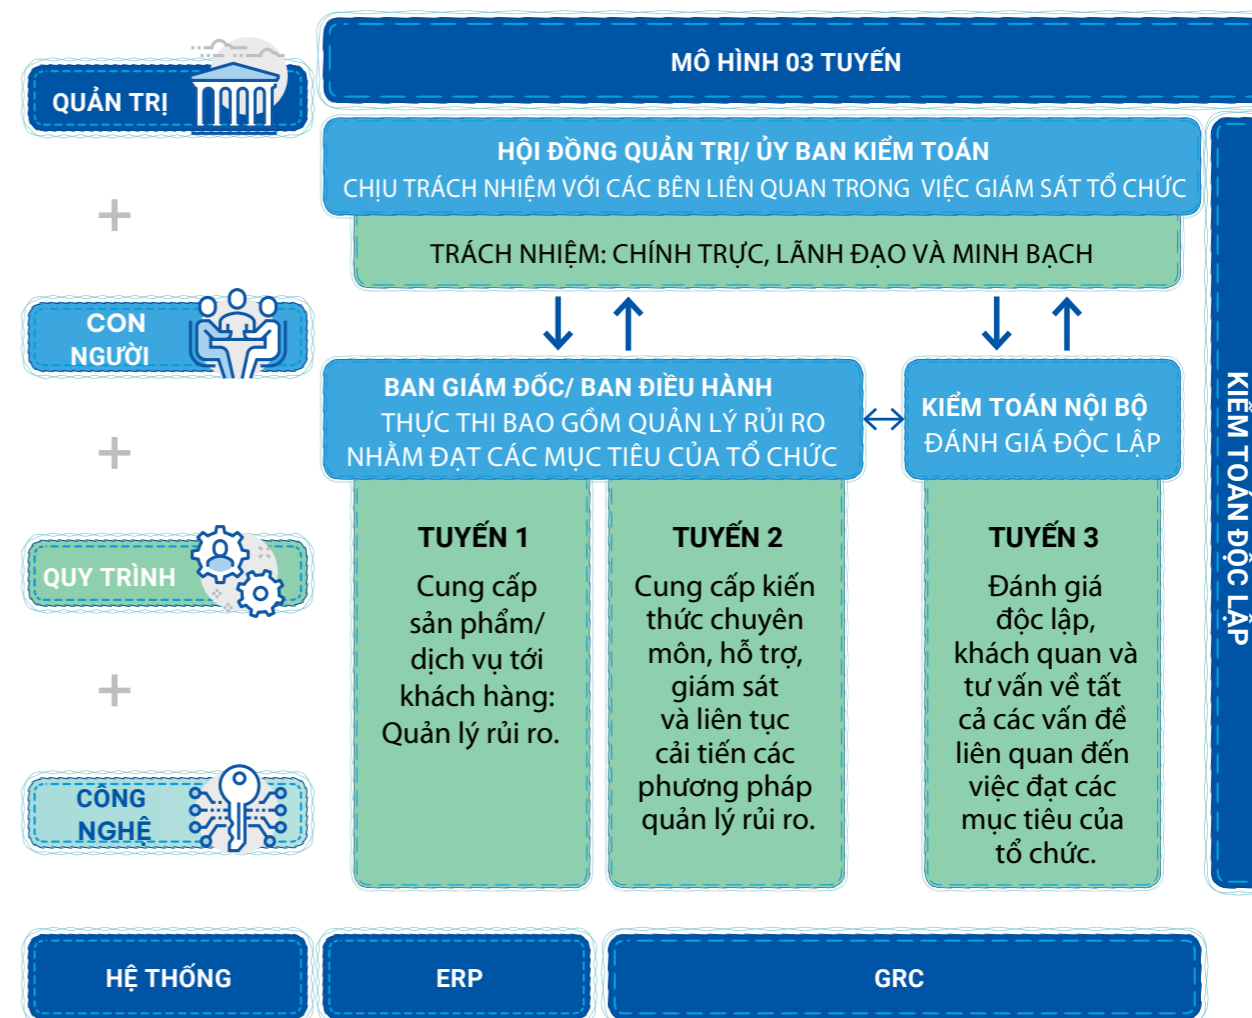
QUẢN TRỊ

+

CON NGƯỜI

+

QUY TRÌNH

+

CÔNG NGHỆ

MÔ HÌNH 03 TUYẾN

HỘI ĐỒNG QUẢN TRỊ/ ỦY BAN KIỂM TOÁN
CHỊU TRÁCH NHIỆM VỚI CÁC BÊN LIÊN QUAN TRONG VIỆC GIÁM SÁT TỔ CHỨC

TRÁCH NHIỆM: CHÍNH TRỰC, LÃNH ĐẠO VÀ MINH BẠCH

BAN GIÁM ĐỐC/ BAN ĐIỀU HÀNH
THỰC THI BAO GỒM QUẢN LÝ RỦI RO NHẰM ĐẠT CÁC MỤC TIÊU CỦA TỔ CHỨC

KIỂM TOÁN NỘI BỘ
ĐÁNH GIÁ ĐỘC LẬP

TUYẾN 1
Cung cấp sản phẩm/ dịch vụ tới khách hàng: Quản lý rủi ro.

TUYẾN 2
Cung cấp kiến thức chuyên môn, hỗ trợ, giám sát và liên tục cải tiến các phương pháp quản lý rủi ro.

TUYẾN 3
Đánh giá độc lập, khách quan và tư vấn về tất cả các vấn đề liên quan đến việc đạt các mục tiêu của tổ chức.

KIỂM TOÁN ĐỘC LẬP

HỆ THỐNG

ERP

GRC